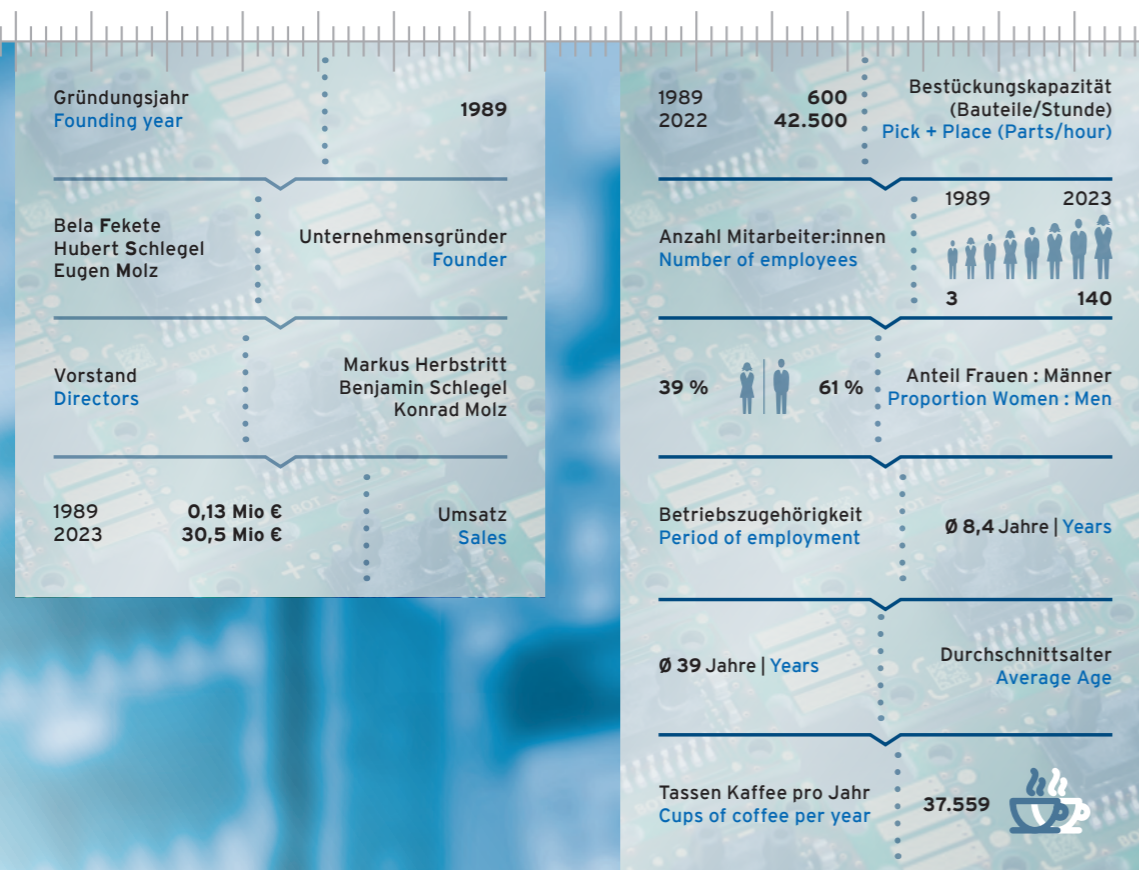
Gründungsjahr
Founding year

1989

Bela Fekete
Hubert Schlegel
Eugen Molz

Unternehmensgründer
Founder

Vorstand
Directors

Markus Herbstritt
Benjamin Schlegel
Konrad Molz

1989 0,13 Mio €
2023 30,5 Mio €

Umsatz
Sales

1989 600
2022 42.500

Bestückungskapazität (Bauteile/Stunde)
Pick + Place (Parts/hour)

Anzahl Mitarbeiter:innen
Number of employees

1989 2023
3 140

39 % 61 %

Anteil Frauen : Männer
Proportion Women : Men

Betriebszugehörigkeit
Period of employment

Ø 8,4 Jahre | Years

Ø 39 Jahre | Years

Durchschnittsalter
Average Age

Tassen Kaffee pro Jahr
Cups of coffee per year

37.559